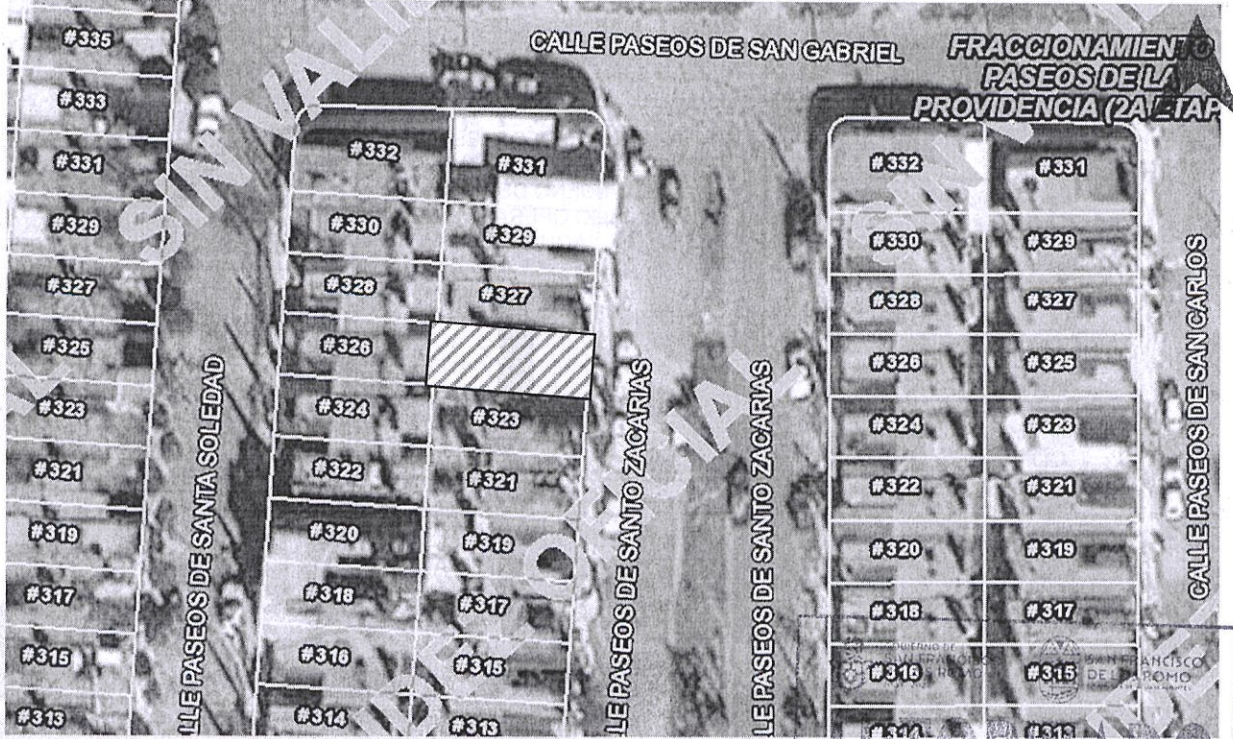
CALLE PASEOS DE SAN GABRIEL

FRACCIONAMIENTO PASEOS DE LA PROVIDENCIA (2A ETAP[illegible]

SIN VALI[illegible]

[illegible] OFICIAL - SIN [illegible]

#335
#333
#331
#329
#327
#325
#323
#321
#319
#317
#315
#313

CALLE PASEOS DE SANTA SOLEDAD

#332
#331
#330
#329
#328
#327
#326
#324
#323
#322
#321
#320
#319
#318
#317
#316
#315
#314
#313

CALLE PASEOS DE SANTO ZACARIAS

CALLE PASEOS DE SANTO ZACARIAS

#332
#331
#330
#329
#328
#327
#326
#325
#324
#323
#322
#321
#320
#319
#318
#317
#316
#315
#314
#313

CALLE PASEOS DE SAN CARLOS

GOBIERNO DE SAN FRANCISCO DE LOS ROMO

SAN FRANCISCO DE LOS ROMO